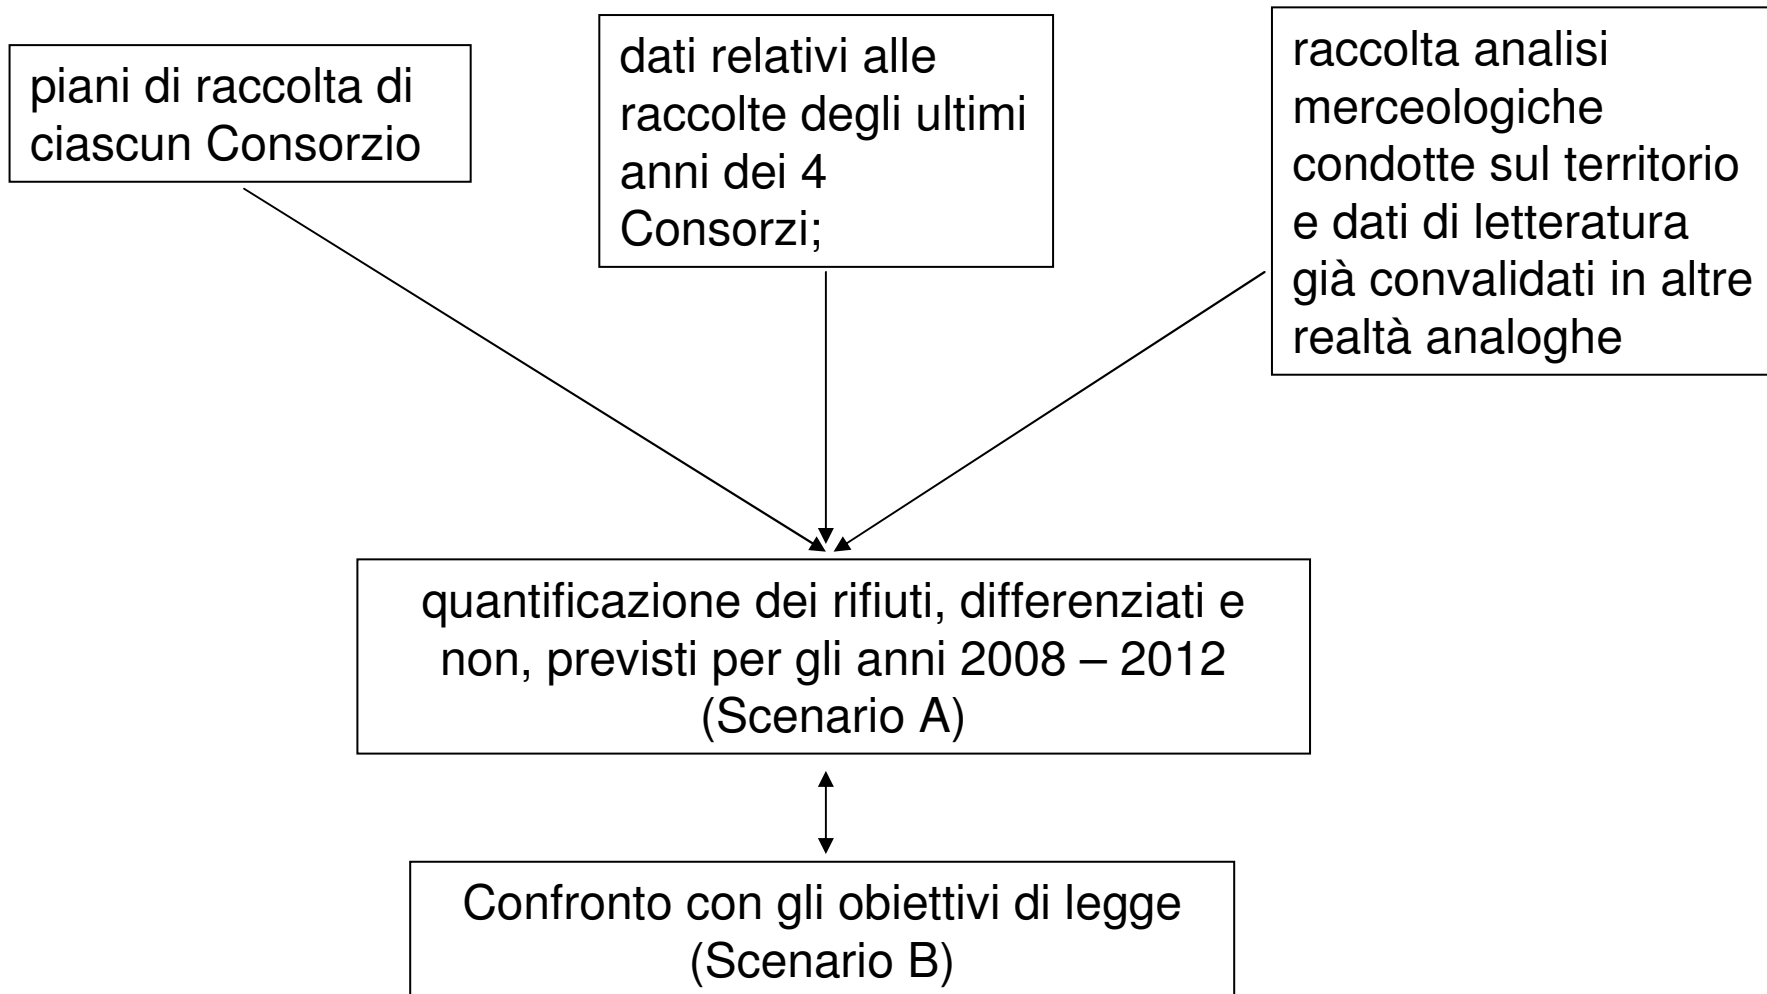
piani di raccolta di ciascun Consorzio

dati relativi alle raccolte degli ultimi anni dei 4 Consorzi;

raccolta analisi merceologiche condotte sul territorio e dati di letteratura già convalidati in altre realtà analoghe

quantificazione dei rifiuti, differenziati e non, previsti per gli anni 2008 – 2012 (Scenario A)

Confronto con gli obiettivi di legge (Scenario B)